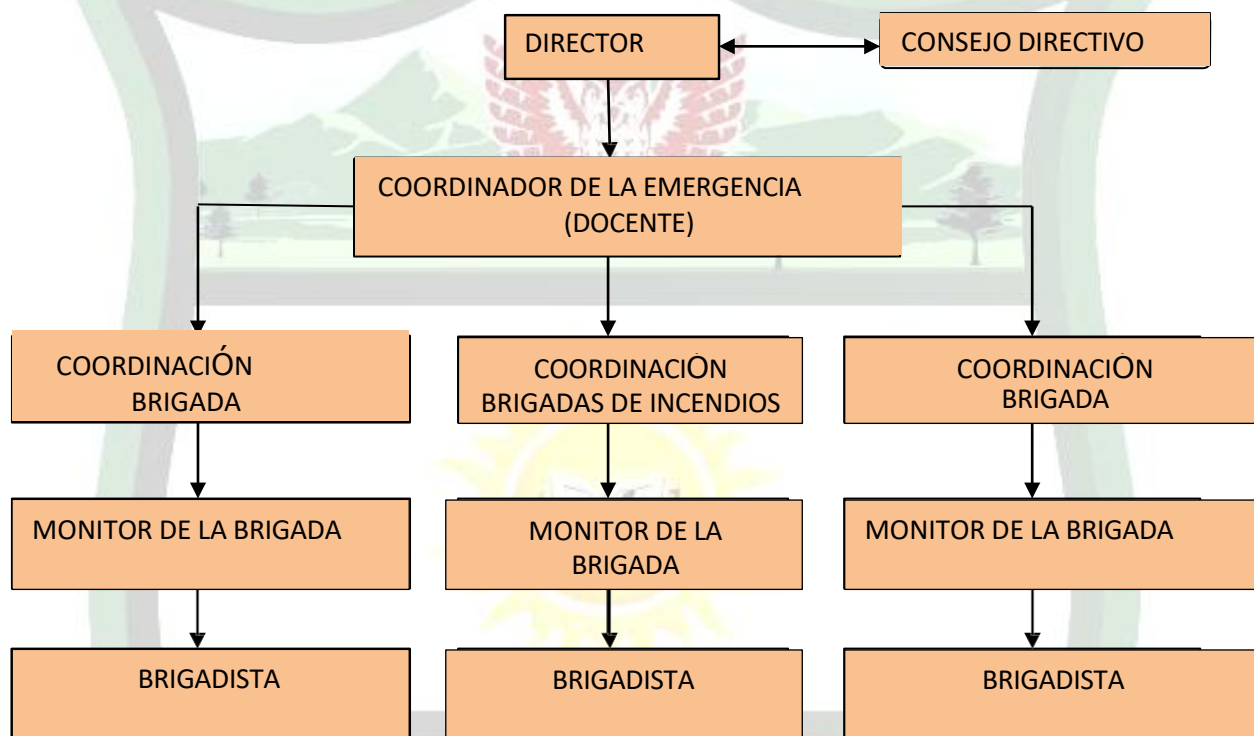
DIRECTOR

CONSEJO DIRECTIVO

COORDINADOR DE LA EMERGENCIA (DOCENTE)

COORDINACIÓN BRIGADA

COORDINACIÓN BRIGADAS DE INCENDIOS

COORDINACIÓN BRIGADA

MONITOR DE LA BRIGADA

MONITOR DE LA BRIGADA

MONITOR DE LA BRIGADA

BRIGADISTA

BRIGADISTA

BRIGADISTA